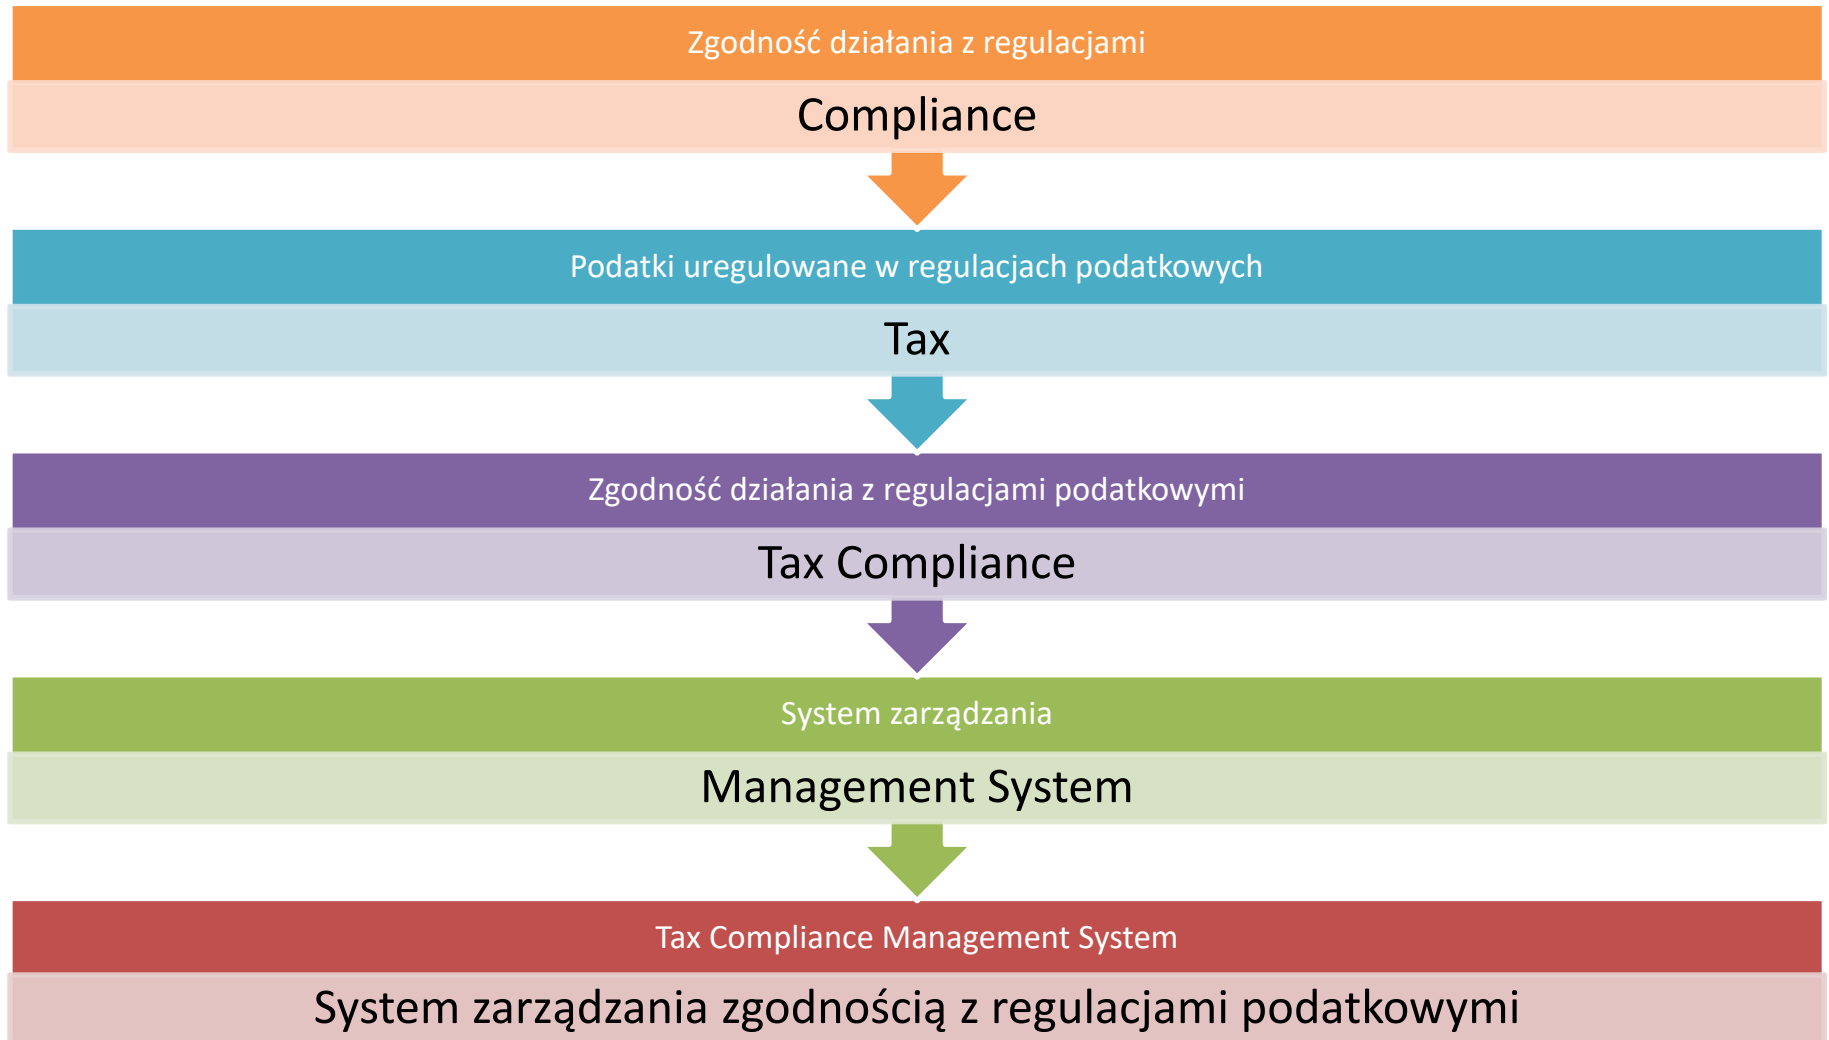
Zgodność działania z regulacjami

Compliance

Podatki uregulowane w regulacjach podatkowych

Tax

Zgodność działania z regulacjami podatkowymi

Tax Compliance

System zarządzania

Management System

Tax Compliance Management System

System zarządzania zgodnością z regulacjami podatkowymi